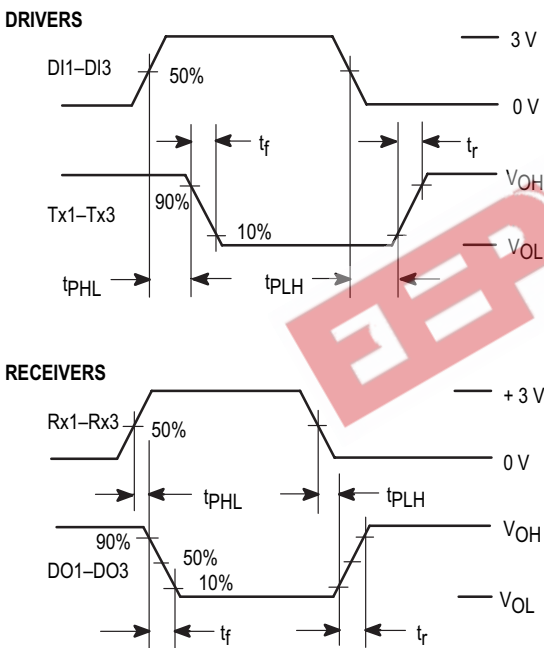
DRIVERS

DI1–DI3

50%

3 V

0 V

$t_f$

$t_r$

Tx1–Tx3

90%

10%

$V_{OH}$

$V_{OL}$

$t_{PHL}$

$t_{PLH}$

RECEIVERS

Rx1–Rx3

50%

+ 3 V

0 V

$t_{PHL}$

$t_{PLH}$

90%

DO1–DO3

50%

10%

$V_{OH}$

$V_{OL}$

$t_f$

$t_r$